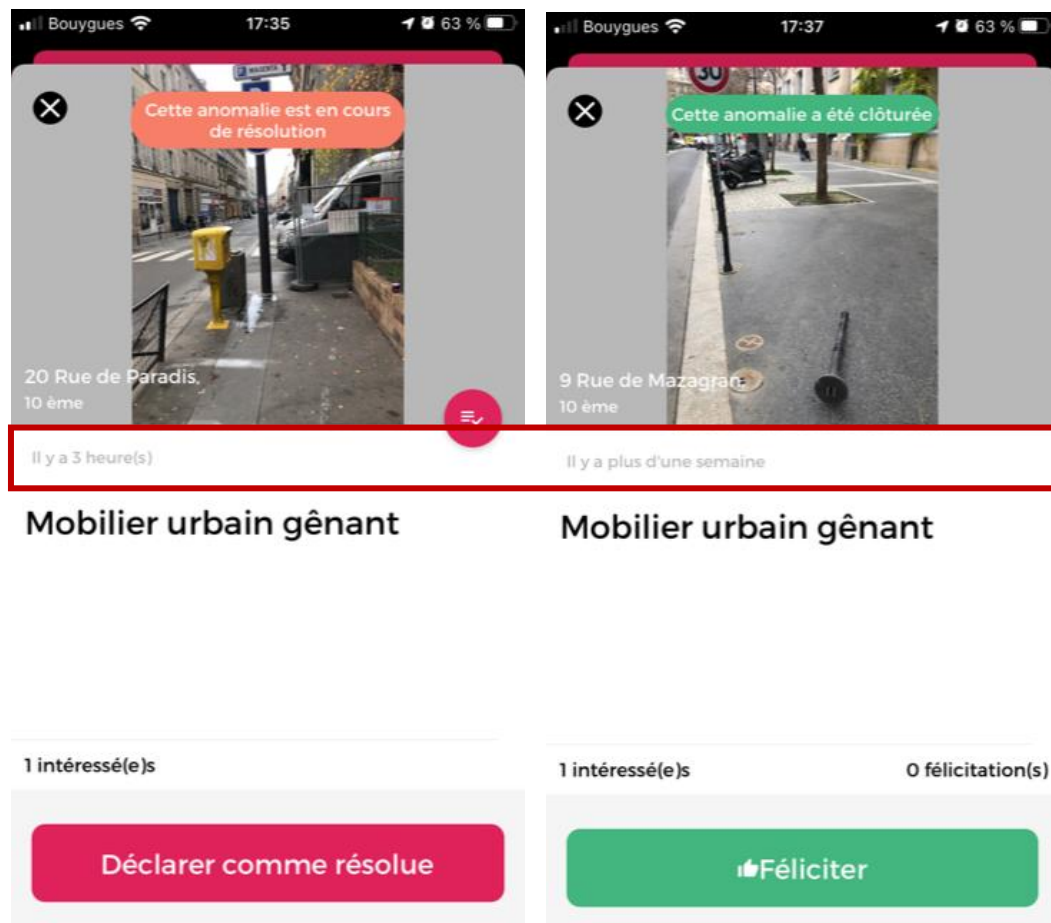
Bouygues 17:35 63 %

Cette anomalie est en cours de résolution

20 Rue de Paradis,
10 ème

Il y a 3 heure(s)

Mobilier urbain gênant

1 intéressé(e)s

Déclarer comme résolue

Bouygues 17:37 63 %

Cette anomalie a été clôturée

9 Rue de Mazagran,
10 ème

Il y a plus d'une semaine

Mobilier urbain gênant

1 intéressé(e)s

0 félicitation(s)

Féliciter